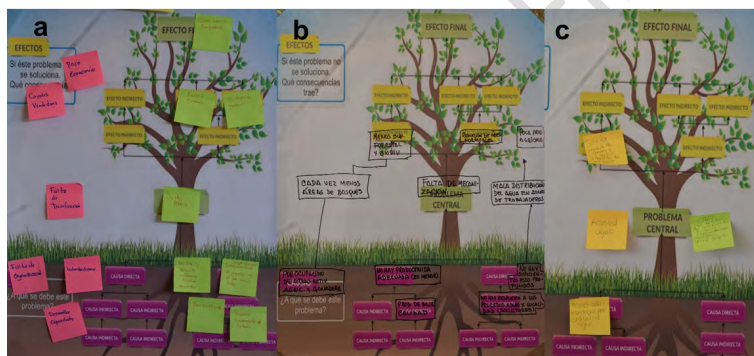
a

EFECTOS

Si éste problema no se soluciona, Qué consec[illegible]

EFECTO FINAL

Poco Económico

Cuesta Venderlos

EFECTO INDIRECTO

EFECTO INDIRECTO

Falta de Suministros

Falta de Organización

Intermediarios

¿A qué se debe este problema?

CAUSA DIRECTA

CAUSA INDIRECTA

Desarrollo Organizado

CAUSA INDIRECTA

CAUSA INDIRECTA

b

EFECTOS

Si éste problema no se soluciona Qué consecuencias trae?

EFECTO FINAL

EFECTO INDIRECTO

EFECTO INDIRECTO

EFECTO INDIRECTO

MENOS SUB FORESTAL Y SUELO

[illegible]

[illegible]

CADA VEZ MENOS ÁREAS DE BOSQUES

FALTA DE MERCADO Y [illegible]

MALA DISTRIBUCIÓN DE AGUA EN ZONA DE TRABAJADORES

CENTRAL

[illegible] DE SUELO ALTA AREAS DE GANADERÍA

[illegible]

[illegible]

PROD DE BAJA CALIDAD

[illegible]

¿A qué se debe este problema?

CAUSA INDIRECTA

CAUSA INDIRECTA

CAUSA INDIRECTA

CAUSA INDIRECTA

c

EFECTO FINAL

EFECTO INDIRECTO

EFECTO INDIRECTO

EFECTO INDIRECTO

EFECTO INDIRECTO

EFECTO INDIRECTO

PROBLEMA CENTRAL

CAUSA DIRECTA

CAUSA INDIRECTA

CAUSA DIRECTA

CAUSA INDIRECTA